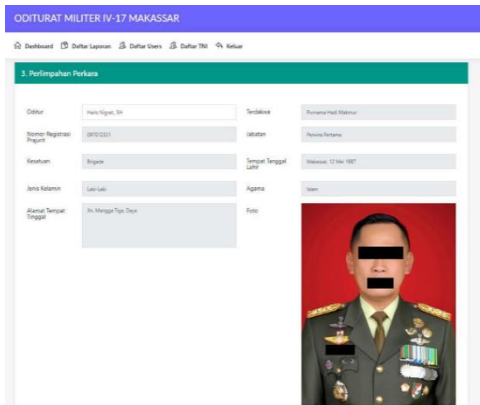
ODITURAT MILITER IV-17 MAKASSAR

Dashboard Daftar Laporan Daftar Users Daftar TNI Keluar

3. Perlimpahan Perkara

Oditur
Haris Nignat, SH

Terdakwa
Purnama Hadi Makmur

Nomor Registrasi Prajurit
0970/2321

Jabatan
Perwira Pertama

Kesatuan
Brigade

Tempat Tanggal Lahir
Makassar, 12 Mei 1987

Jenis Kelamin
Laki-Laki

Agama
Islam

Alamat Tempat Tinggal
Jln. Mangga Tiga, Daya

Foto